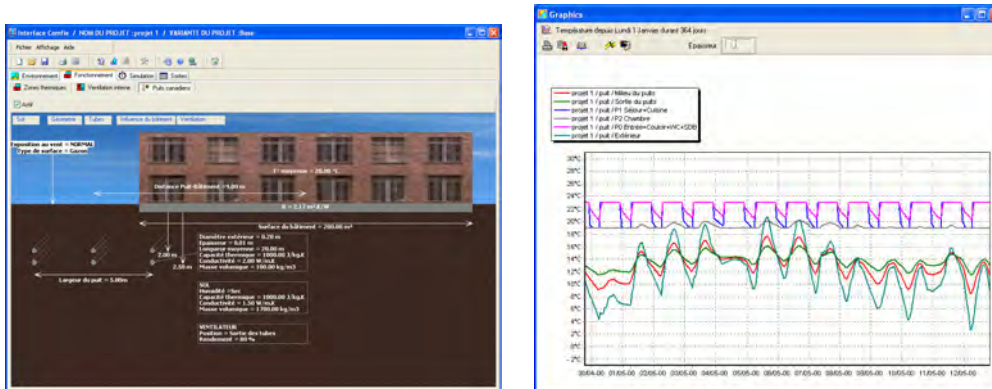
Interface Comfie / NOM DU PROJET : projet 1 / VARIANTE DU PROJET : Base

Fichier Affichage Aide

Environnement Fonctionnement Simulation Sorties

Zones thermiques Ventilation interne Puits canadiens

Actif

Sol Géométrie Tubes Influence du bâtiment Ventilation

Exposition au vent = NORMAL
Type de surface = Gazon

T° moyenne = 20.00 °C

Distance Puit-Bâtiment = 4.00 m

R = 2.17 m².K/W

Surface du bâtiment = 200.00 m²

2.00 m

2.50 m

Largeur du puit = 5.00m

Diamètre extérieur = 0.20 m
Epaisseur = 0.01 m
Longueur moyenne = 20.00 m
Capacité thermique = 1000.00 J/kg.K
Conductivité = 2.00 W/m.K
Masse volumique = 100.00 kg/m3

SOL
Humidité =Sec
Capacité thermique = 1000.00 J/kg.K
Conductivité = 1.50 W/m.K
Masse volumique = 1700.00 kg/m3

VENTILATEUR
Position = Sortie des tubes
Rendement = 80 %

Graphics

Température depuis Lundi 1 Janvier durant 364 jours

Epaisseur 1

projet 1 / puit / Milieu du puits
projet 1 / puit / Sortie du puits
projet 1 / puit / P1 Séjour+Cuisine
projet 1 / puit / P2 Chambre
projet 1 / puit / P0 Entrée+Couloir+WC+SDB
projet 1 / puit / Extérieur

30°C
28°C
26°C
24°C
22°C
20°C
18°C
16°C
14°C
12°C
10°C
8°C
6°C
4°C
2°C
0°C
-2°C

30/04-00 01/05-00 02/05-00 03/05-00 04/05-00 05/05-00 06/05-00 07/05-00 08/05-00 09/05-00 10/05-00 11/05-00 12/05-00